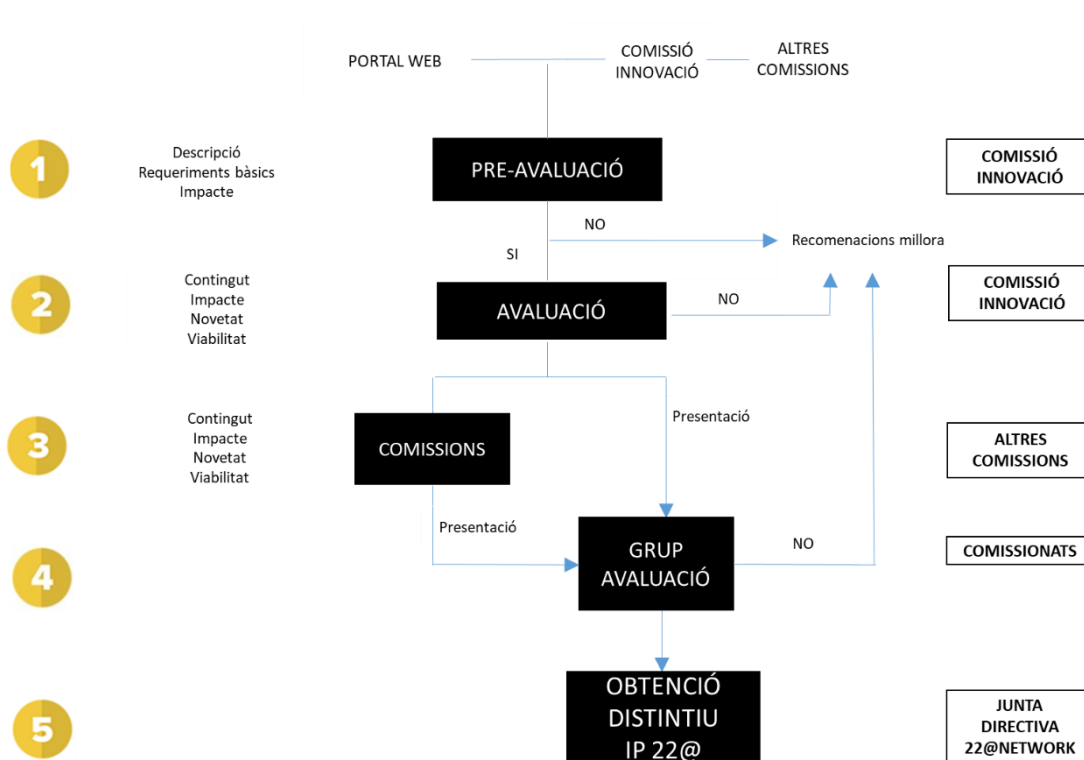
PORTAL WEB

COMISSIÓ INNOVACIÓ

ALTRES COMISSIONS

1

Descripció
Requeriments bàsics
Impacte

PRE-AVALUACIÓ

COMISSIÓ INNOVACIÓ

NO

Recomenacions millora

SI

2

Contingut
Impacte
Novetat
Viabilitat

AVALUACIÓ

NO

COMISSIÓ INNOVACIÓ

3

Contingut
Impacte
Novetat
Viabilitat

COMISSIONS

Presentació

ALTRES COMISSIONS

Presentació

4

GRUP AVALUACIÓ

NO

COMISSIONATS

5

OBTENCIÓ DISTINTIU IP 22@

JUNTA DIRECTIVA 22@NETWORK